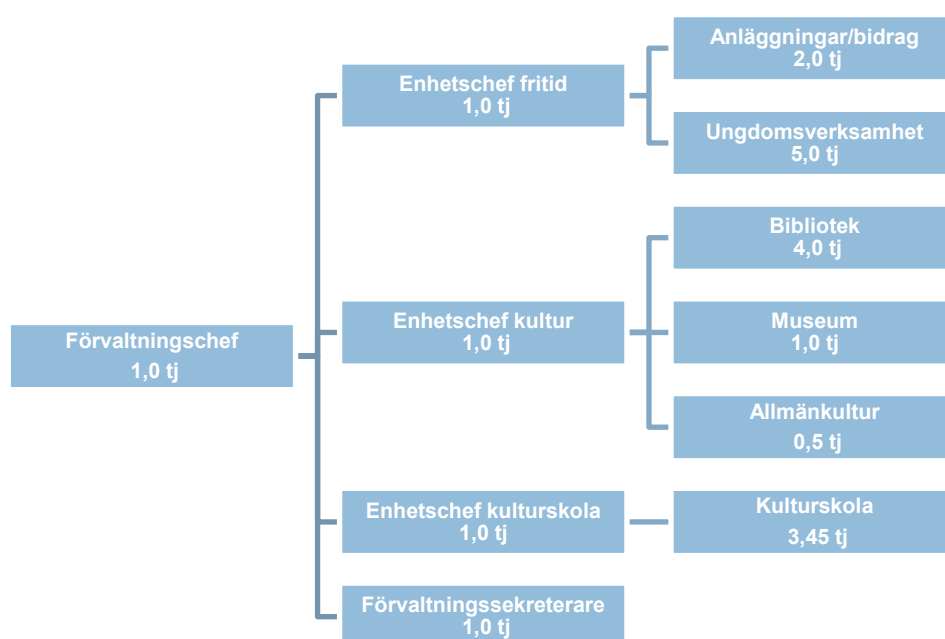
Förvaltningschef
1,0 tj

Enhetschef fritid
1,0 tj

Anläggningar/bidrag
2,0 tj

Ungdomsverksamhet
5,0 tj

Enhetschef kultur
1,0 tj

Bibliotek
4,0 tj

Museum
1,0 tj

Allmänkultur
0,5 tj

Enhetschef kulturskola
1,0 tj

Kulturskola
3,45 tj

Förvaltningssekreterare
1,0 tj